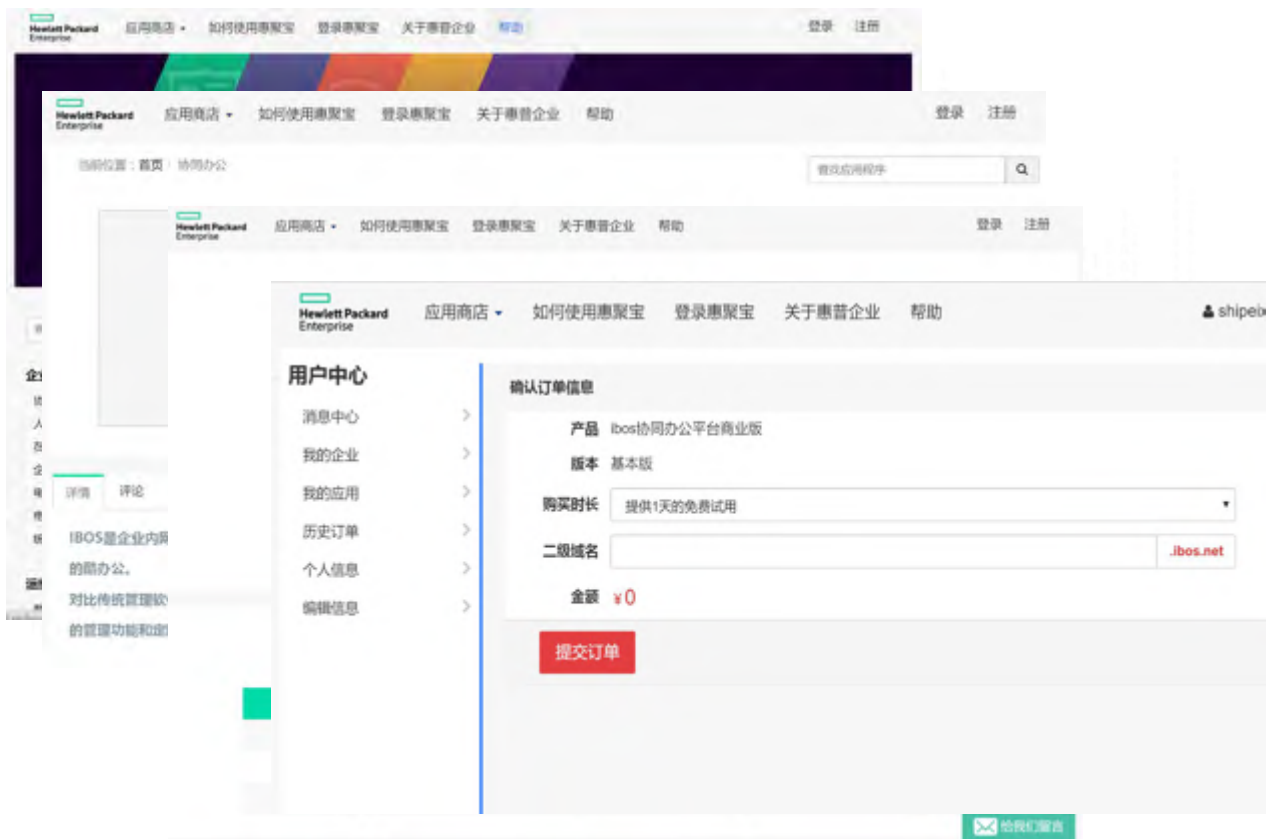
Hewlett Packard Enterprise 应用商店 ▾ 如何使用惠聚宝 登录惠聚宝 关于惠普企业 帮助 登录 注册

Hewlett Packard Enterprise 应用商店 ▾ 如何使用惠聚宝 登录惠聚宝 关于惠普企业 帮助 登录 注册

当前位置：首页 / 协同办公

查找应用程序

Hewlett Packard Enterprise 应用商店 ▾ 如何使用惠聚宝 登录惠聚宝 关于惠普企业 帮助 登录 注册

详情 评论

IBOS是企业内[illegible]

的而办公。

对比传统管理软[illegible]

的管理功能和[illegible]

Hewlett Packard Enterprise 应用商店 ▾ 如何使用惠聚宝 登录惠聚宝 关于惠普企业 帮助 shipei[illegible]

用户中心

消息中心

我的企业

我的应用

历史订单

个人信息

编辑信息

确认订单信息

产品 ibos协同办公平台商业版

版本 基本版

购买时长 提供1天的免费试用

二级域名 .ibos.net

金额 ¥0

提交订单

给我们留言